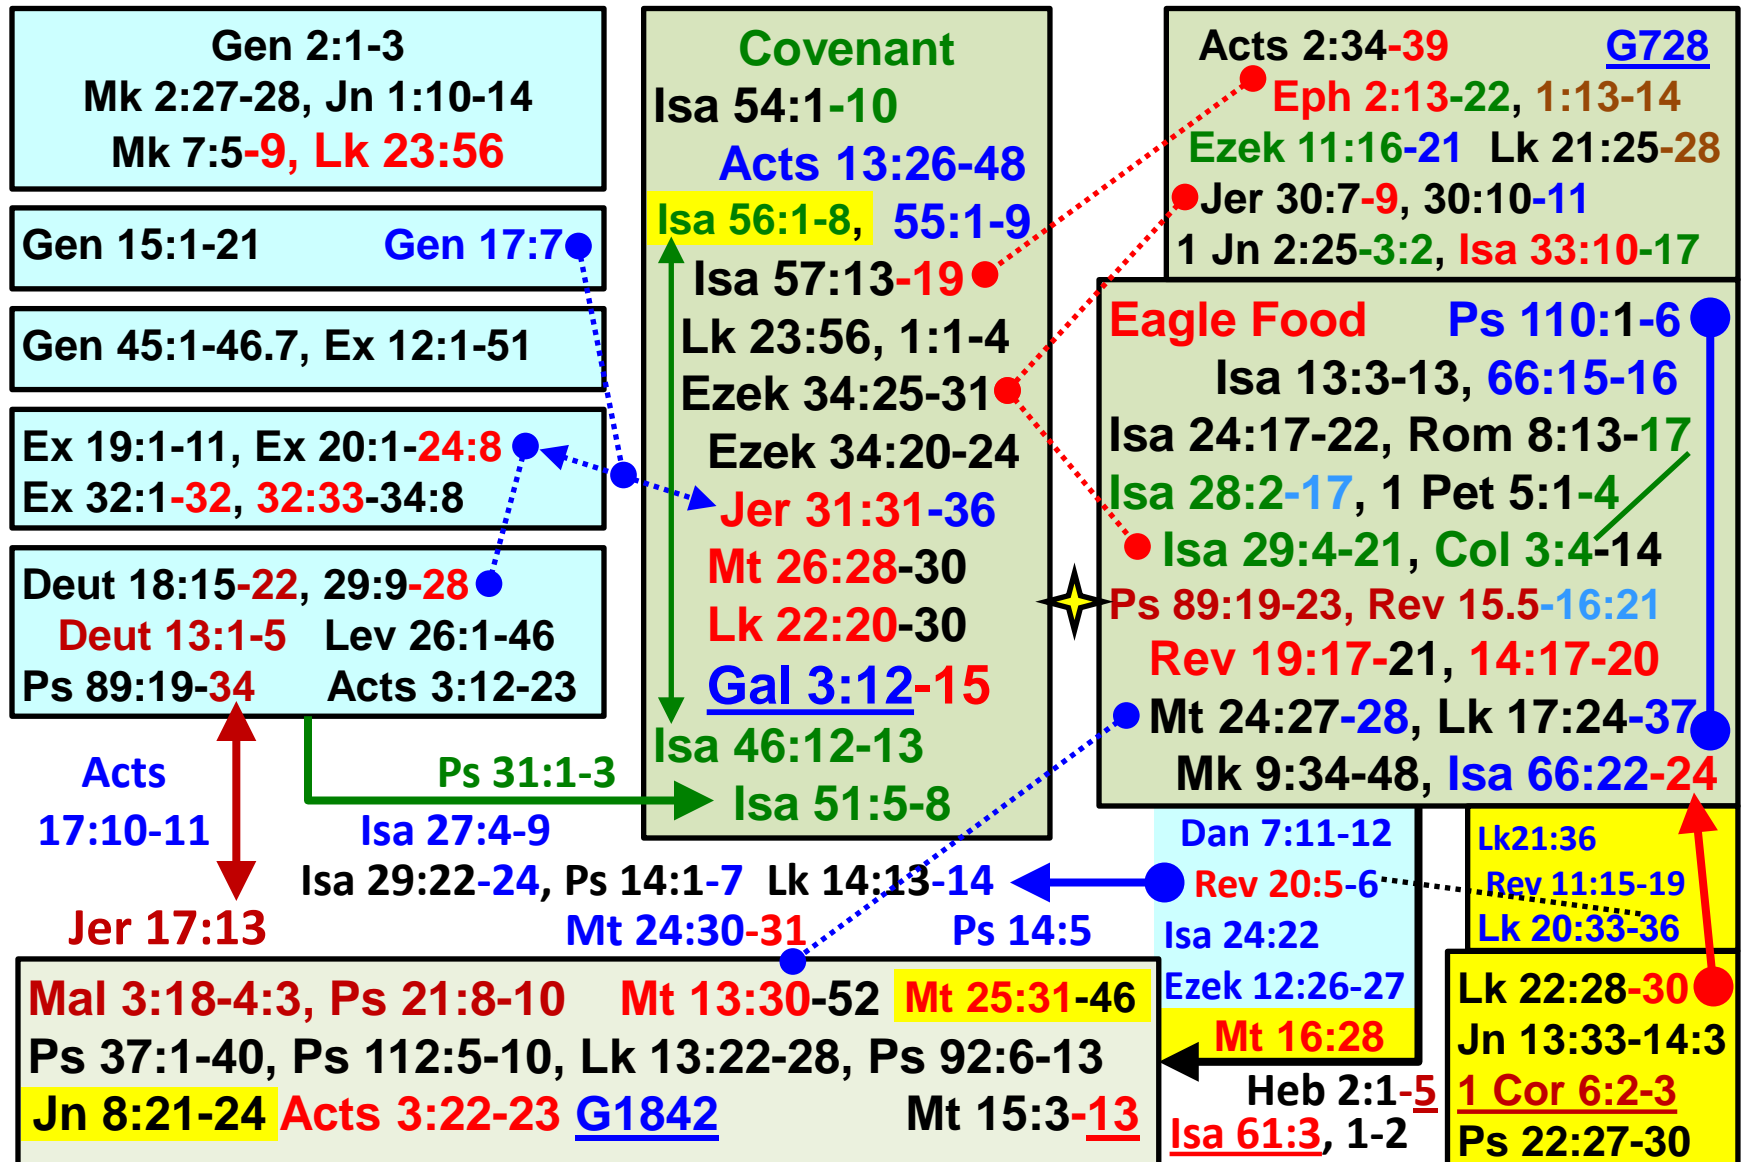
Gen 2:1-3
Mk 2:27-28, Jn 1:10-14
Mk 7:5-9, Lk 23:56

Gen 15:1-21 Gen 17:7

Gen 45:1-46.7, Ex 12:1-51

Ex 19:1-11, Ex 20:1-24:8
Ex 32:1-32, 32:33-34:8

Deut 18:15-22, 29:9-28
Deut 13:1-5 Lev 26:1-46
Ps 89:19-34 Acts 3:12-23

Covenant
Isa 54:1-10
Acts 13:26-48
Isa 56:1-8, 55:1-9
Isa 57:13-19
Lk 23:56, 1:1-4
Ezek 34:25-31
Ezek 34:20-24
Jer 31:31-36
Mt 26:28-30
Lk 22:20-30
Gal 3:12-15
Isa 46:12-13
Isa 51:5-8

Acts 2:34-39 G728
Eph 2:13-22, 1:13-14
Ezek 11:16-21 Lk 21:25-28
Jer 30:7-9, 30:10-11
1 Jn 2:25-3:2, Isa 33:10-17

Eagle Food Ps 110:1-6
Isa 13:3-13, 66:15-16
Isa 24:17-22, Rom 8:13-17
Isa 28:2-17, 1 Pet 5:1-4
Isa 29:4-21, Col 3:4-14
Ps 89:19-23, Rev 15.5-16:21
Rev 19:17-21, 14:17-20
Mt 24:27-28, Lk 17:24-37
Mk 9:34-48, Isa 66:22-24

Acts 17:10-11
Ps 31:1-3
Isa 27:4-9
Isa 29:22-24, Ps 14:1-7 Lk 14:13-14
Jer 17:13
Mt 24:30-31
Ps 14:5

Dan 7:11-12
Rev 20:5-6
Isa 24:22
Ezek 12:26-27
Mt 16:28

Lk21:36
Rev 11:15-19
Lk 20:33-36

Lk 22:28-30
Jn 13:33-14:3
1 Cor 6:2-3
Ps 22:27-30

Mal 3:18-4:3, Ps 21:8-10 Mt 13:30-52 Mt 25:31-46
Ps 37:1-40, Ps 112:5-10, Lk 13:22-28, Ps 92:6-13
Jn 8:21-24 Acts 3:22-23 G1842 Mt 15:3-13

Heb 2:1-5
Isa 61:3, 1-2